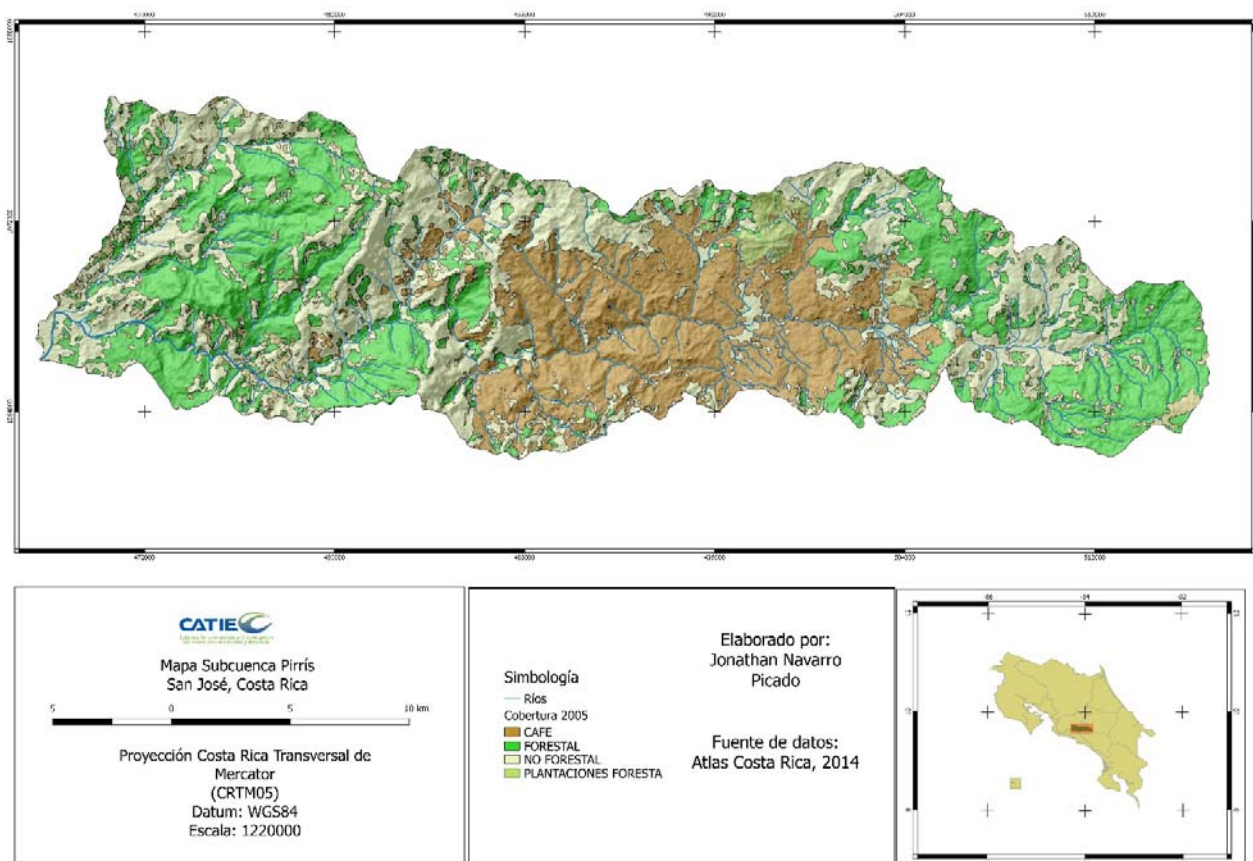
470000 480000 490000 500000 510000 520000

470000 480000 490000 500000 510000 520000

CATIE

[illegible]

Mapa Subcuenca Pirrís
San José, Costa Rica

5 0 5 10 km

Proyección Costa Rica Transversal de Mercator
(CRTM05)
Datum: WGS84
Escala: 1220000

Simbología
Ríos
Cobertura 2005
CAFE
FORESTAL
NO FORESTAL
PLANTACIONES FORESTA

Elaborado por:
Jonathan Navarro
Picado

Fuente de datos:
Atlas Costa Rica, 2014

-86 -84 -82